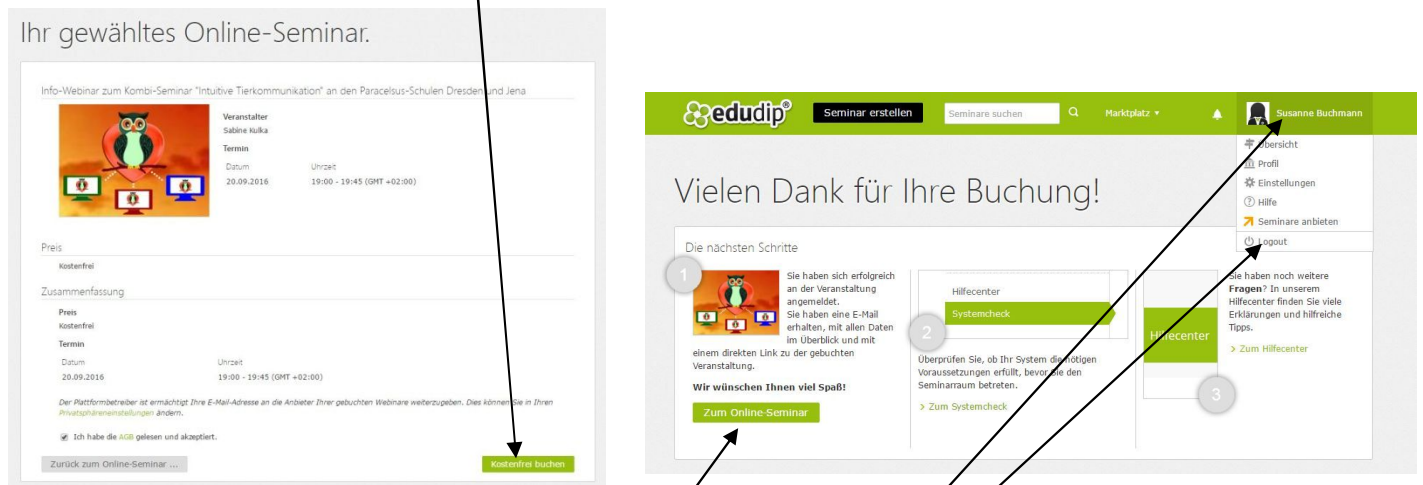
Ihr gewähltes Online-Seminar.

Info-Webinar zum Kombi-Seminar "Intuitive Tierkommunikation" an den Paracelsus-Schulen Dresden und Jena

Veranstalter
Sabine Kulka

Termin

| Datum | Uhrzeit |
|---|---|
| 20.09.2016 | 19:00 - 19:45 (GMT +02:00) |

Preis
Kostenfrei

Zusammenfassung

Preis
Kostenfrei

Termin

| Datum | Uhrzeit |
|---|---|
| 20.09.2016 | 19:00 - 19:45 (GMT +02:00) |

Der Plattformbetreiber ist ermächtigt Ihre E-Mail-Adresse an die Anbieter Ihrer gebuchten Webinare weiterzugeben. Dies können Sie in Ihren Privatsphäreneinstellungen ändern.

Ich habe die AGB gelesen und akzeptiert.

Zurück zum Online-Seminar ...

Kostenfrei buchen

edudip®

Seminar erstellen

Seminare suchen

Marktplatz ▾

Susanne Buchmann

Übersicht
Profil
Einstellungen
Hilfe
Seminare anbieten
Logout

Vielen Dank für Ihre Buchung!

Die nächsten Schritte

1

Sie haben sich erfolgreich an der Veranstaltung angemeldet.
Sie haben eine E-Mail erhalten, mit allen Daten im Überblick und mit einem direkten Link zu der gebuchten Veranstaltung.

Wir wünschen Ihnen viel Spaß!

Zum Online-Seminar

Hilfecenter
Systemcheck

2

Überprüfen Sie, ob Ihr System die nötigen Voraussetzungen erfüllt, bevor Sie den Seminarraum betreten.

> Zum Systemcheck

Hilfecenter

3

Sie haben noch weitere Fragen? In unserem Hilfecenter finden Sie viele Erklärungen und hilfreiche Tipps.

> Zum Hilfecenter